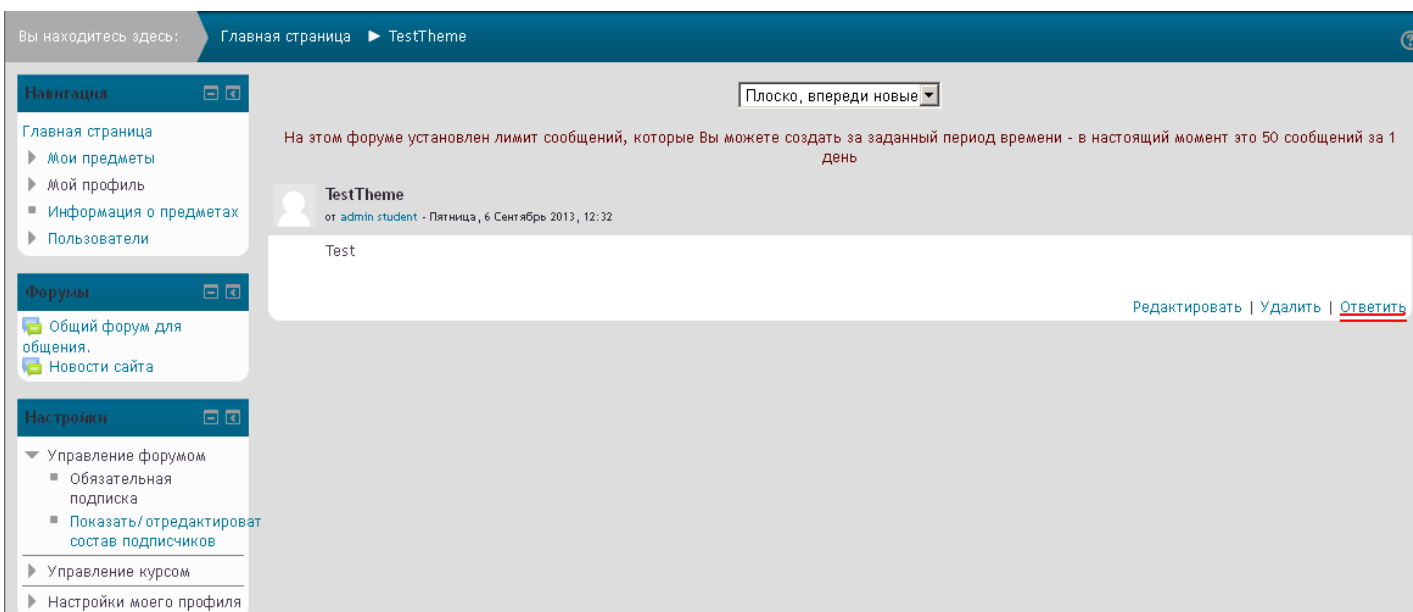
Вы находитесь здесь: Главная страница ► TestTheme

Навигация

Главная страница
Мои предметы
Мой профиль
Информация о предметах
Пользователи

Форумы

Общий форум для общения.
Новости сайта

Настройки

Управление форумом
Обязательная подписка
Показать/отредактироват состав подписчиков
Управление курсом
Настройки моего профиля

Плоско, впереди новые

На этом форуме установлен лимит сообщений, которые Вы можете создать за заданный период времени - в настоящий момент это 50 сообщений за 1 день

TestTheme
от admin student - Пятница, 6 Сентябрь 2013, 12:32

Test

Редактировать | Удалить | Ответить